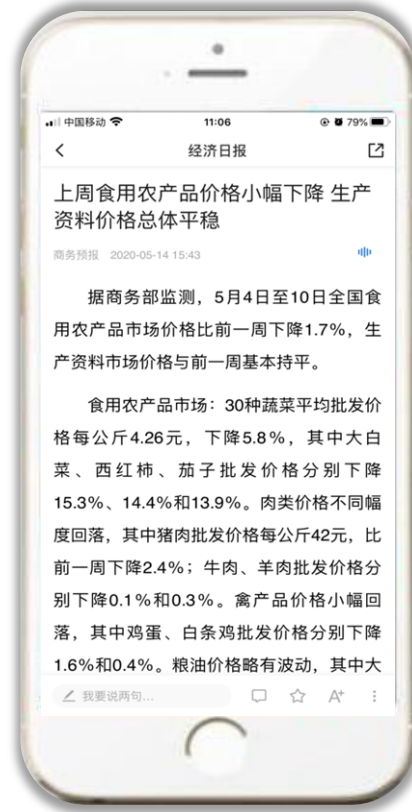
中国移动 11:06 79%

<

经济日报

上周食用农产品价格小幅下降 生产资料价格总体平稳

商务预报 2020-05-14 15:43

据商务部监测，5月4日至10日全国食用农产品市场价格比前一周下降1.7%，生产资料市场价格与前一周基本持平。

食用农产品市场：30种蔬菜平均批发价格每公斤4.26元，下降5.8%，其中大白菜、西红柿、茄子批发价格分别下降15.3%、14.4%和13.9%。肉类价格不同幅度回落，其中猪肉批发价格每公斤42元，比前一周下降2.4%；牛肉、羊肉批发价格分别下降0.1%和0.3%。禽产品价格小幅回落，其中鸡蛋、白条鸡批发价格分别下降1.6%和0.4%。粮油价格略有波动，其中大

我要说两句...

A+